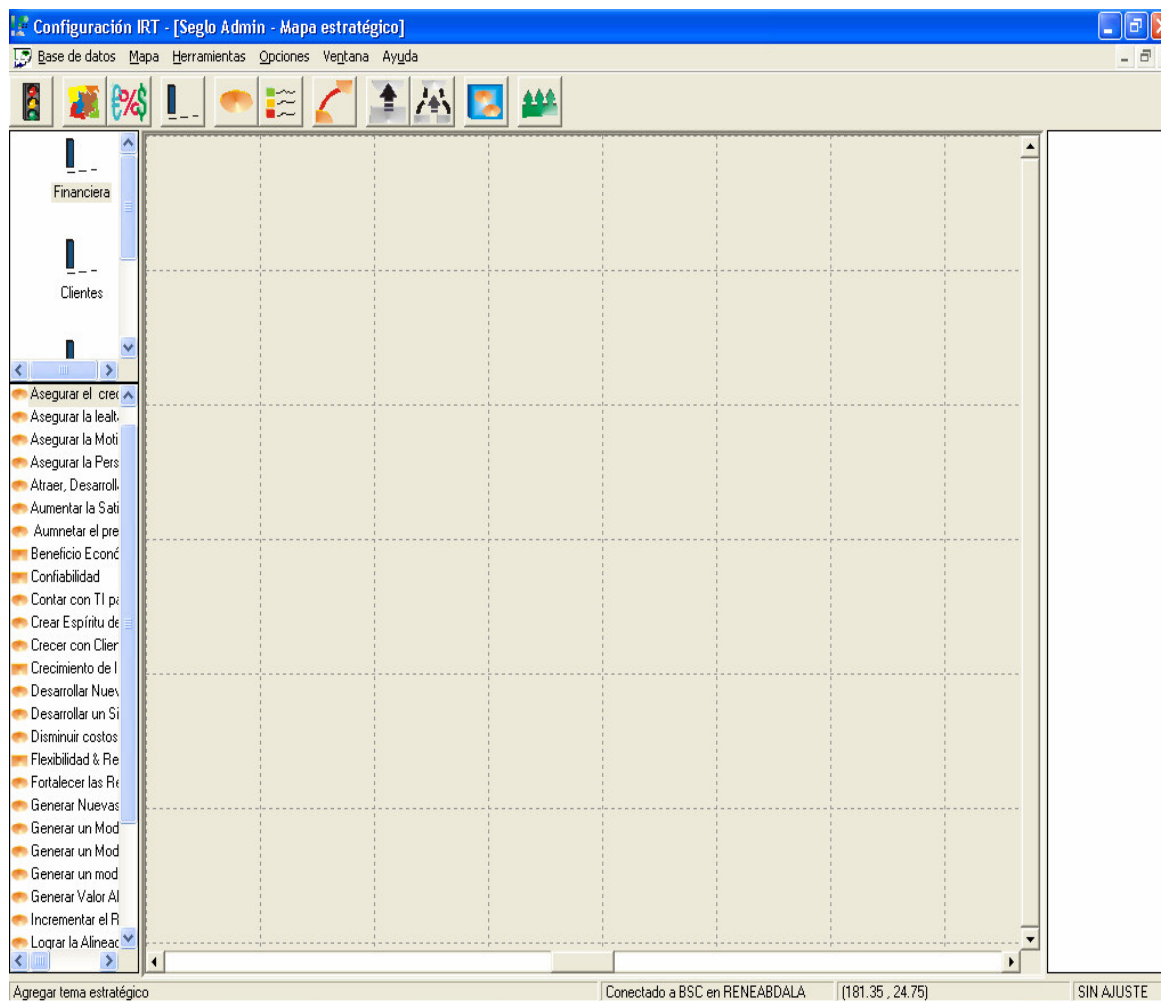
Configuración IRT - [Seglo Admin - Mapa estratégico]
Base de datos Mapa Herramientas Opciones Ventana Ayuda

Financiera
Clientes

Asegurar el crec
Asegurar la lealt
Asegurar la Moti
Asegurar la Pers
Atraer, Desarroll
Aumentar la Sati
Aumnetar el pre
Beneficio Econó
Confiabilidad
Contar con TI pa
Crear Espíritu de
Crecer con Clier
Crecimiento de I
Desarrollar Nuev
Desarrollar un Si
Disminuir costos
Flexibilidad & Re
Fortalecer las Re
Generar Nuevas
Generar un Mod
Generar un Mod
Generar un mod
Generar Valor Al
Incrementar el R
Lograr la Alineac

Agregar tema estratégico | Conectado a BSC en RENEABDALA | (181.35 , 24.75) | SIN AJUSTE